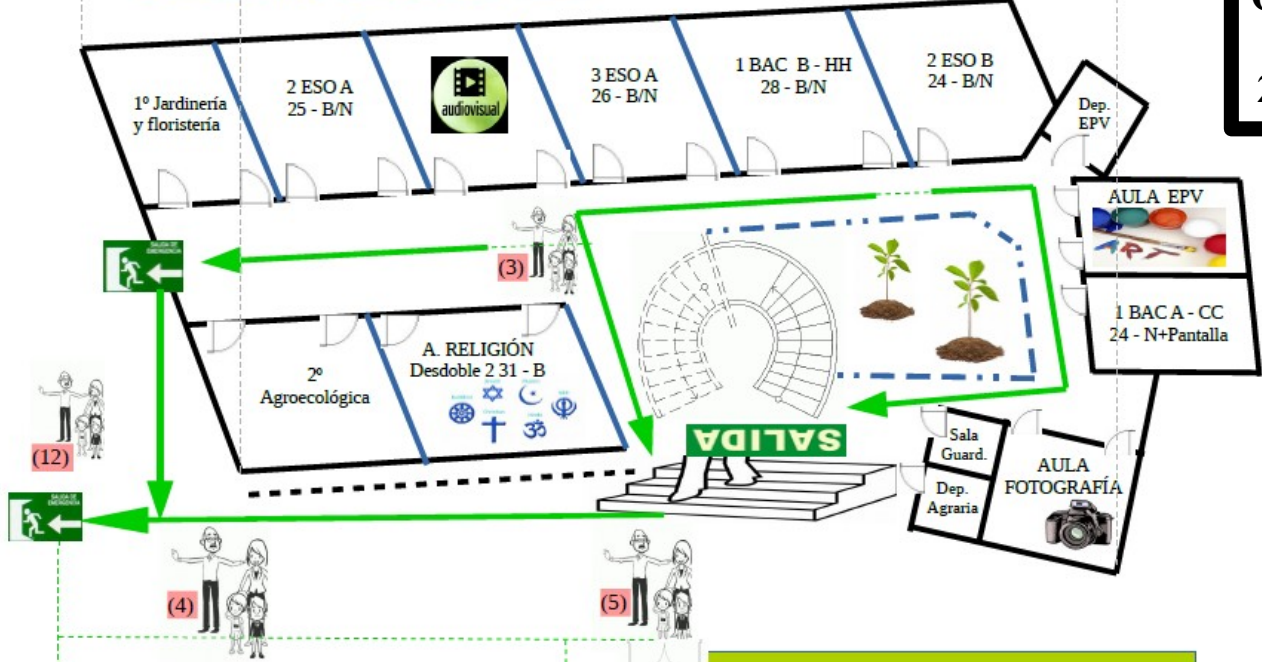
1º Jardinería y floristería

2 ESO A
25 - B/N

audiovisual

3 ESO A
26 - B/N

1 BAC B - HH
28 - B/N

2 ESO B
24 - B/N

Dep. EPV

AULA EPV

ART

(3)

1 BAC A - CC
24 - N+Pantalla

2º Agroecológica

A. RELIGIÓN
Desdoble 2 31 - B

SALIDA

Sala Guard.

Dep. Agraria

AULA FOTOGRAFÍA

(12)

(4)

(5)